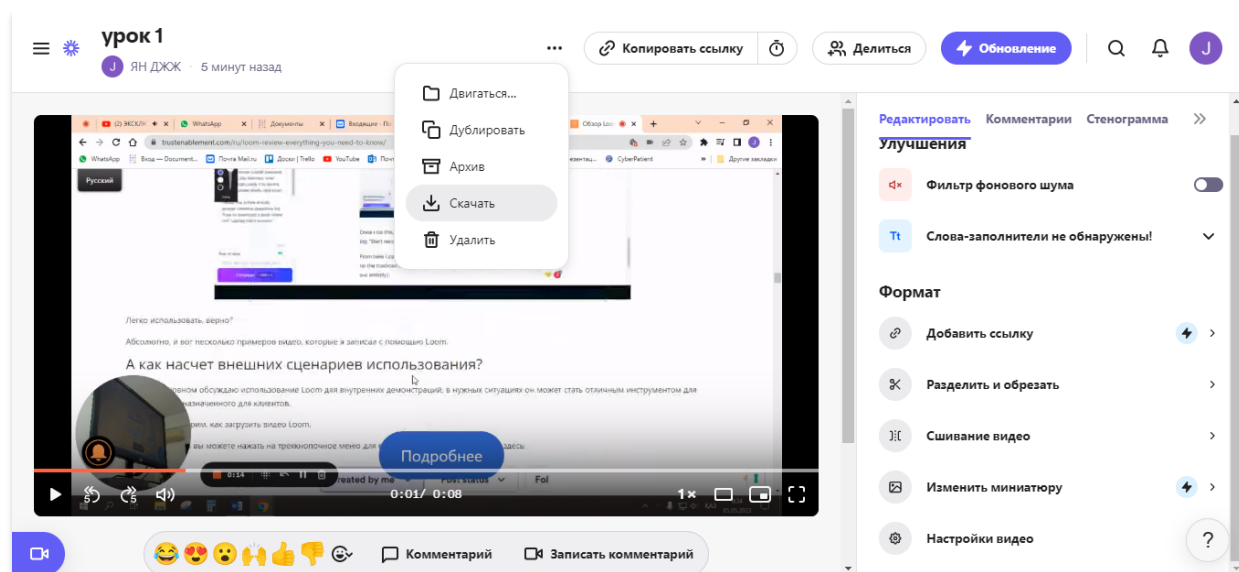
урок 1
J ЯН ДЖЖ • 5 минут назад

Копировать ссылку
Делиться
Обновление
J

Двигаться...
Дублировать
Архив
Скачать
Удалить

trustenablement.com/ru/loom-review-everything-you-need-to-know/
WhatsApp
Документы
Входящие
Обзор Loom
Почта Mail.ru
Доски | Trello
YouTube
CyberPatient
Другие закладки
Русский

Легко использовать, верно?

Абсолютно, и вот несколько примеров видео, которые я записал с помощью Loom.

А как насчет внешних сценариев использования?

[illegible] обсуждаю использование Loom для внутренних демонстраций; в нужных ситуациях он может стать отличным инструментом для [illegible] назначенного для клиентов.

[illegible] как загрузить видео Loom.

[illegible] вы можете нажать на трехточечное меню для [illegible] здесь

Подробнее

0:01/ 0:08
1×
5
5

Редактировать Комментарии Стенограмма
Улучшения
Фильтр фонового шума
Tt Слова-заполнители не обнаружены!
Формат
Добавить ссылку
Разделить и обрезать
Сшивание видео
Изменить миниатюру
Настройки видео

Комментарий
Записать комментарий
?